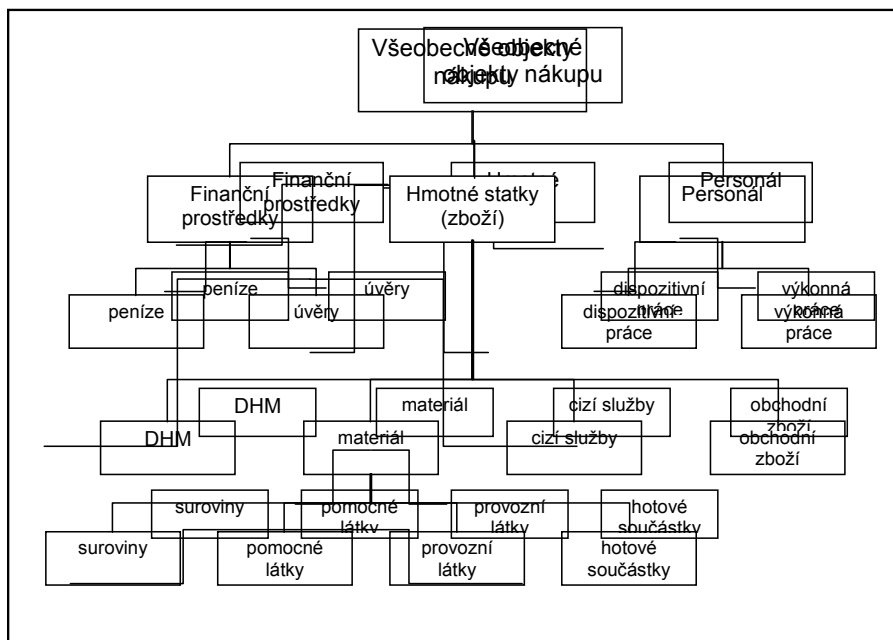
Všeobecné objekty nákupu

Všeobecné objekty nákupu

Finanční prostředky

Finanční prostředky

Hmotné statky (zboží)

Hmotné statky

Personál

Personál

peníze

peníze

úvěry

úvěry

dispozitivní práce

dispozitivní práce

výkonná práce

výkonná práce

DHM

DHM

materiál

materiál

cizí služby

cizí služby

obchodní zboží

obchodní zboží

suroviny

suroviny

pomocné látky

pomocné látky

provozní látky

provozní látky

hotové součástky

hotové součástky